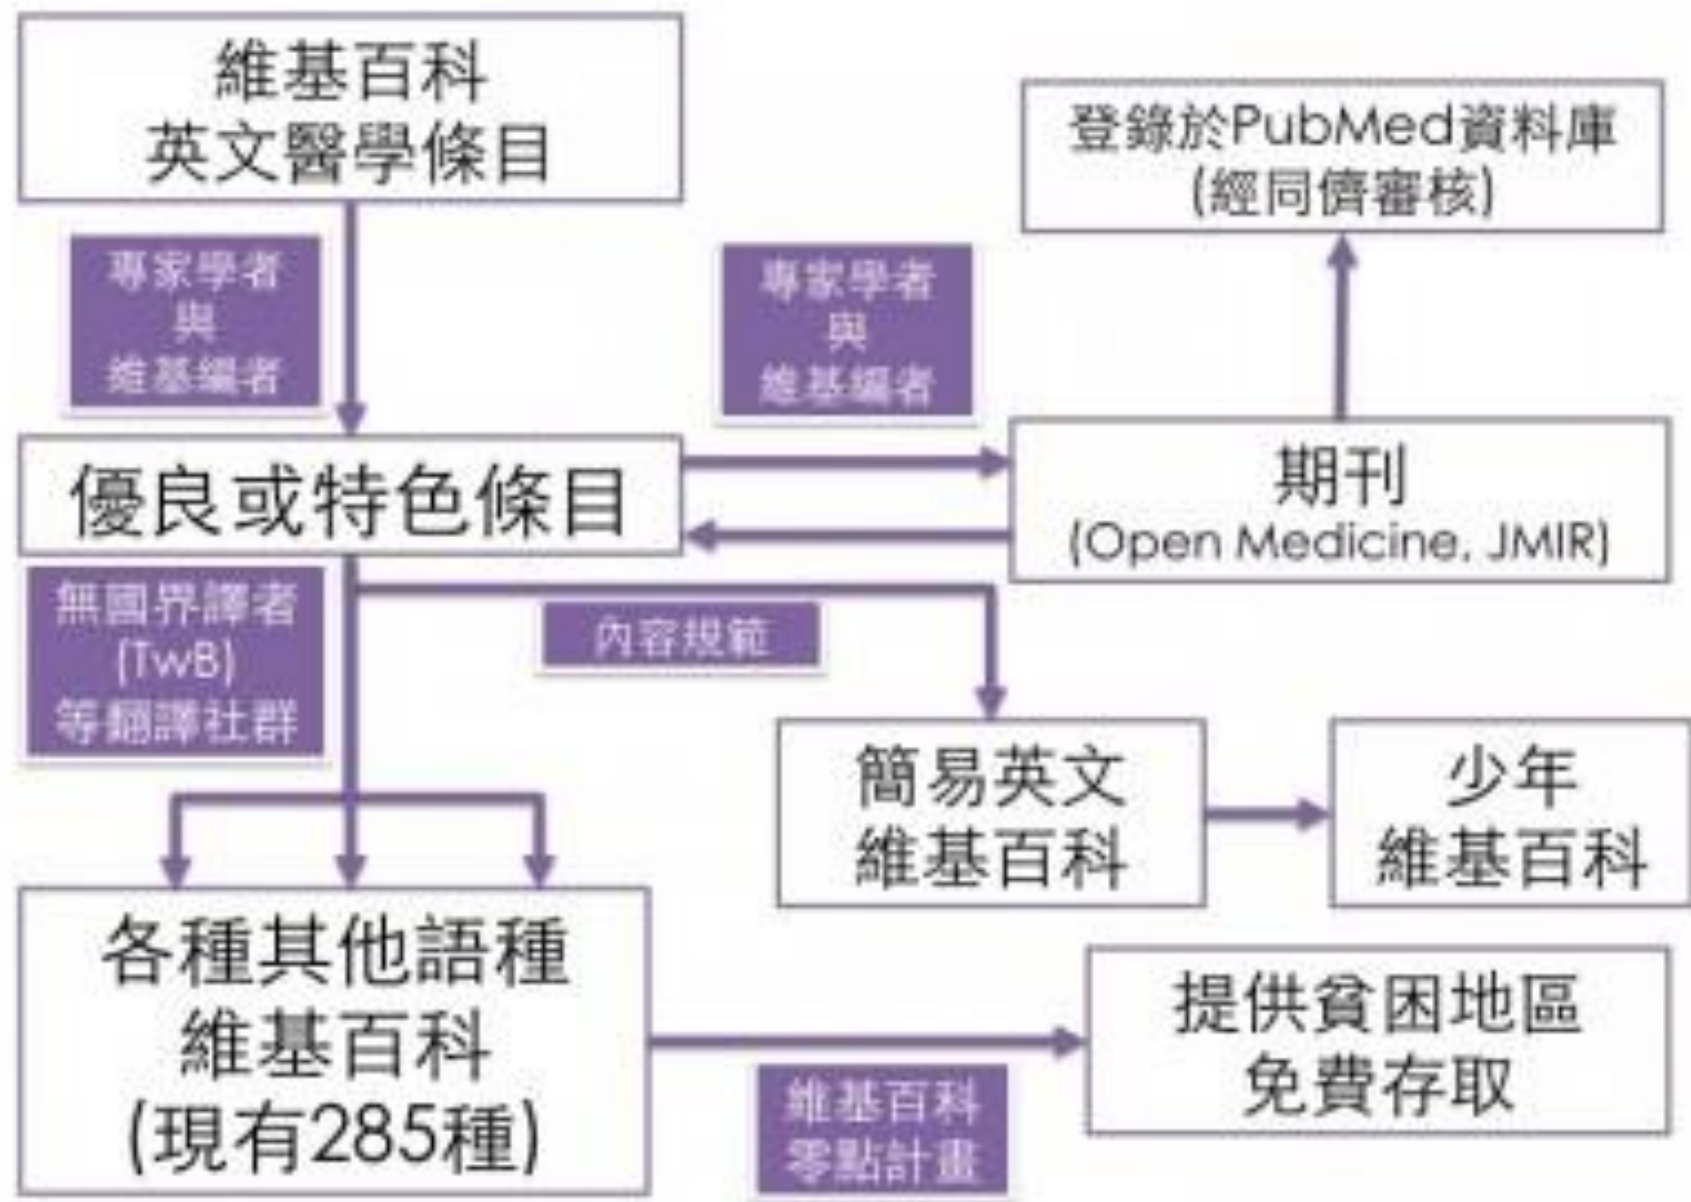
維基百科
英文醫學條目

專家學者
與
維基編者

登錄於PubMed資料庫
(經同儕審核)

專家學者
與
維基編者

優良或特色條目

期刊
(Open Medicine, JMIR)

無國界譯者
(TwB)
等翻譯社群

內容規範

簡易英文
維基百科

少年
維基百科

各種其他語種
維基百科
(現有285種)

提供貧困地區
免費存取

維基百科
零點計畫